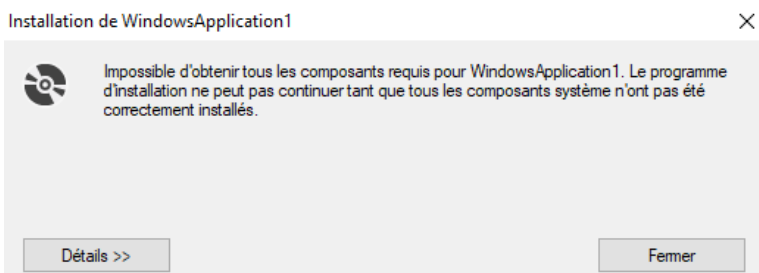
Installation de WindowsApplication1

×

Impossible d'obtenir tous les composants requis pour WindowsApplication1. Le programme d'installation ne peut pas continuer tant que tous les composants système n'ont pas été correctement installés.

Détails >>

Fermer